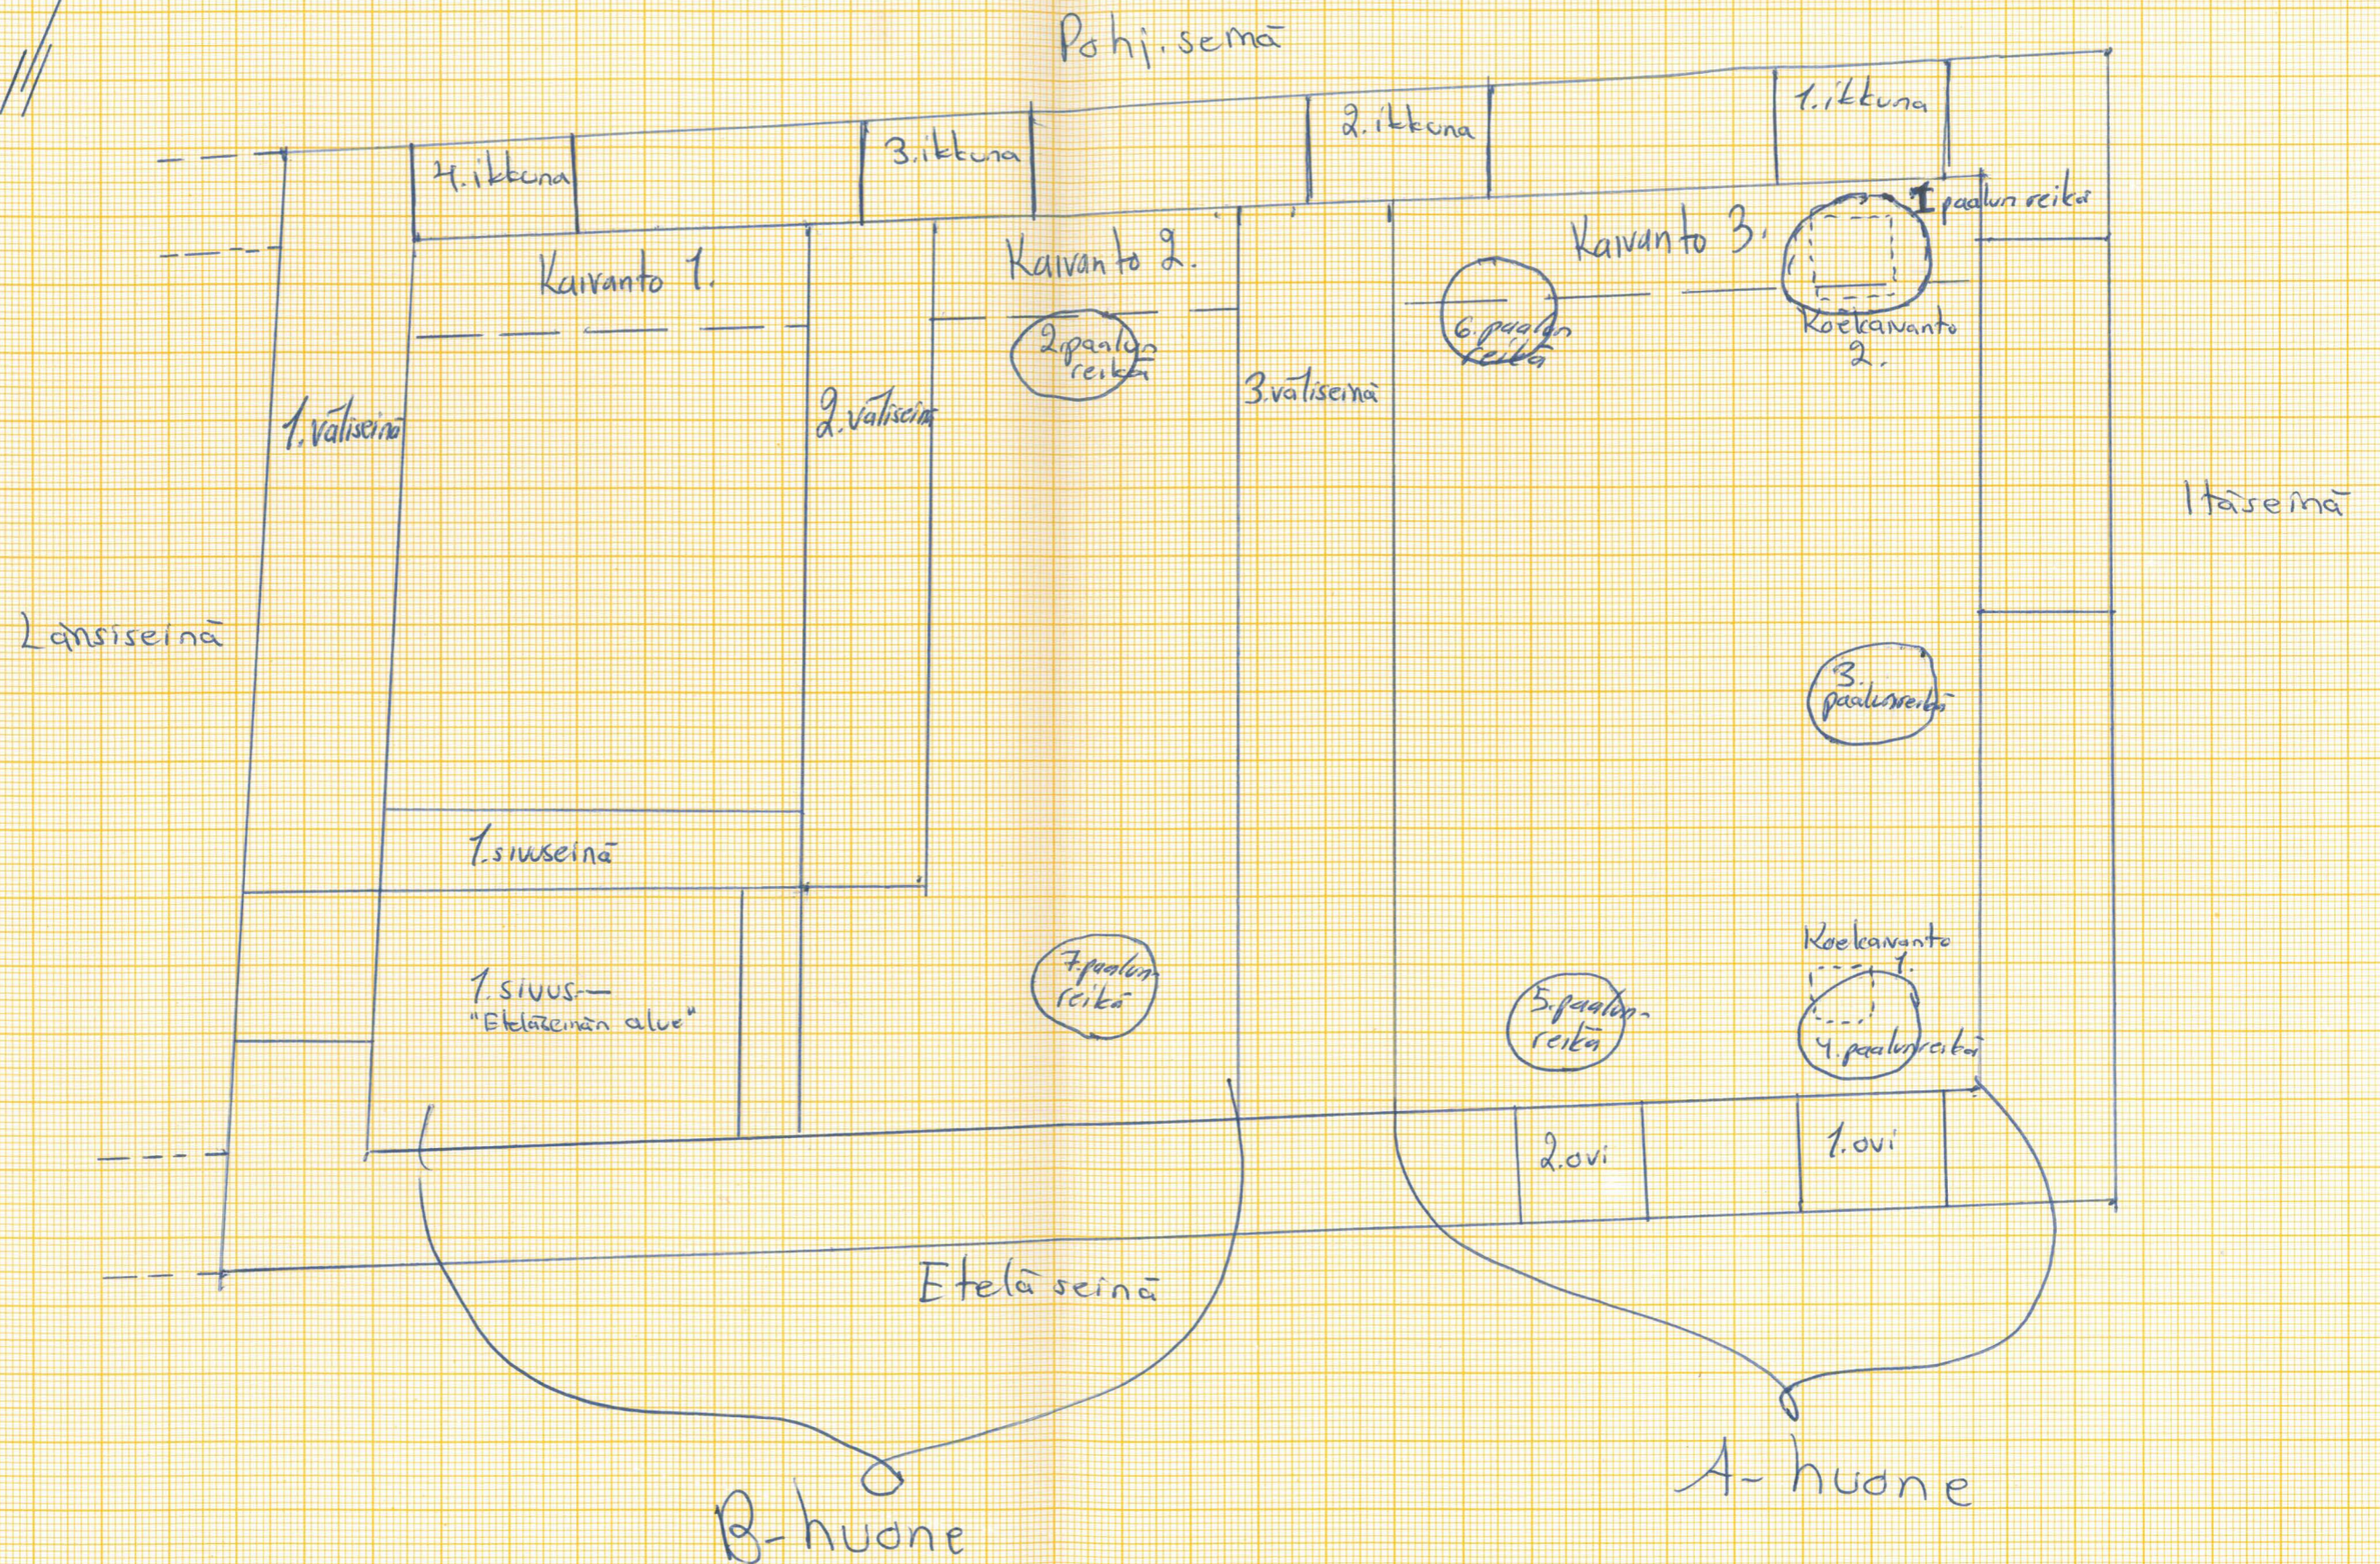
Pohj.seinä

4.ikkuna
3.ikkuna
2.ikkuna
1.ikkuna

I paalun reikä

Kaivanto 1.
Kaivanto 2.
Kaivanto 3.

2.paalun reikä
6.paalun reikä
Koekaivanto 2.

1.väliseinä
2.väliseinä
3.väliseinä

Itäseinä

Länsiseinä

3. paalunreikä

1.sivuseinä

1.sivus-
"Eteläseinän alue"

7.paalun reikä
5.paalun reikä
Koekaivanto 1.
4.paalunreikä

2.ovi
1.ovi

Etelä seinä

B-huone
A-huone